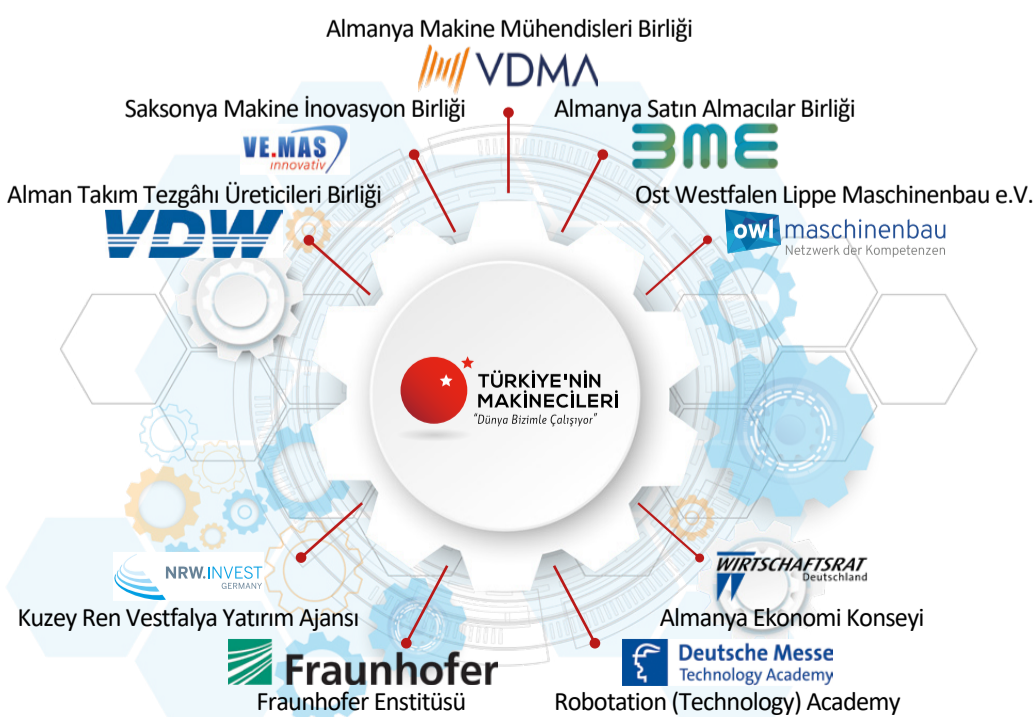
Almanya Makine Mühendisleri Birliği
VDMA

Saksonya Makine İnovasyon Birliği
VE.MAS innovativ

Almanya Satın Almacılar Birliği
BME

Alman Takım Tezgâhı Üreticileri Birliği
VDW

Ost Westfalen Lippe Maschinenbau e.V.
owl maschinenbau
Netzwerk der Kompetenzen

TÜRKİYE'NİN MAKİNECİLERİ
"Dünya Bizimle Çalışıyor"

NRW.INVEST GERMANY
Kuzey Ren Vestfalya Yatırım Ajansı

WIRTSCHAFTSRAT Deutschland
Almanya Ekonomi Konseyi

Fraunhofer
Fraunhofer Enstitüsü

Deutsche Messe Technology Academy
Robotation (Technology) Academy